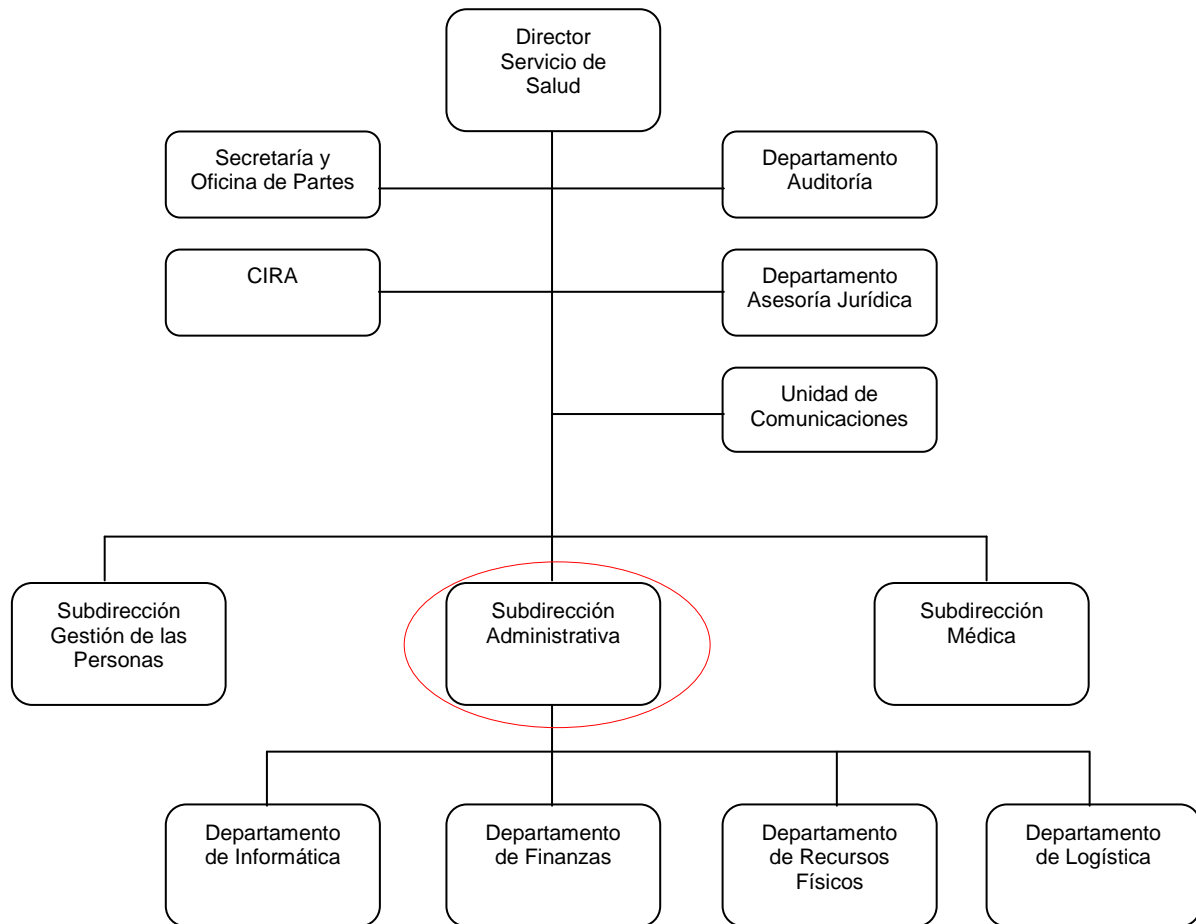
Director Servicio de Salud

Secretaría y Oficina de Partes

Departamento Auditoría

CIRA

Departamento Asesoría Jurídica

Unidad de Comunicaciones

Subdirección Gestión de las Personas

Subdirección Administrativa

Subdirección Médica

Departamento de Informática

Departamento de Finanzas

Departamento de Recursos Físicos

Departamento de Logística